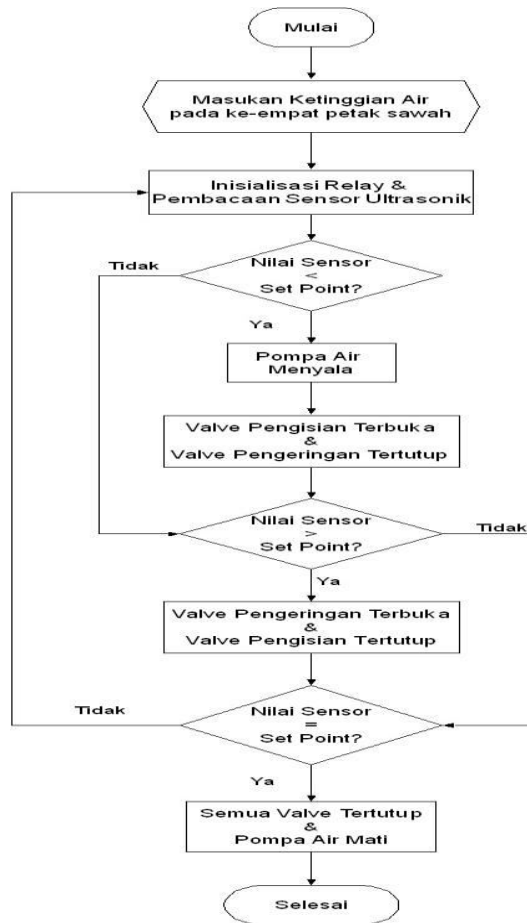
Mulai

Masukan Ketinggian Air pada ke-empat petak sawah

Inisialisasi Relay & Pembacaan Sensor Ultrasonik

Tidak

Nilai Sensor < Set Point?

Ya

Pompa Air Menyala

Valve Pengisian Terbuka & Valve Pengeringan Tertutup

Nilai Sensor > Set Point?

Tidak

Ya

Valve Pengeringan Terbuka & Valve Pengisian Tertutup

Tidak

Nilai Sensor = Set Point?

Ya

Semua Valve Tertutup & Pompa Air Mati

Selesai